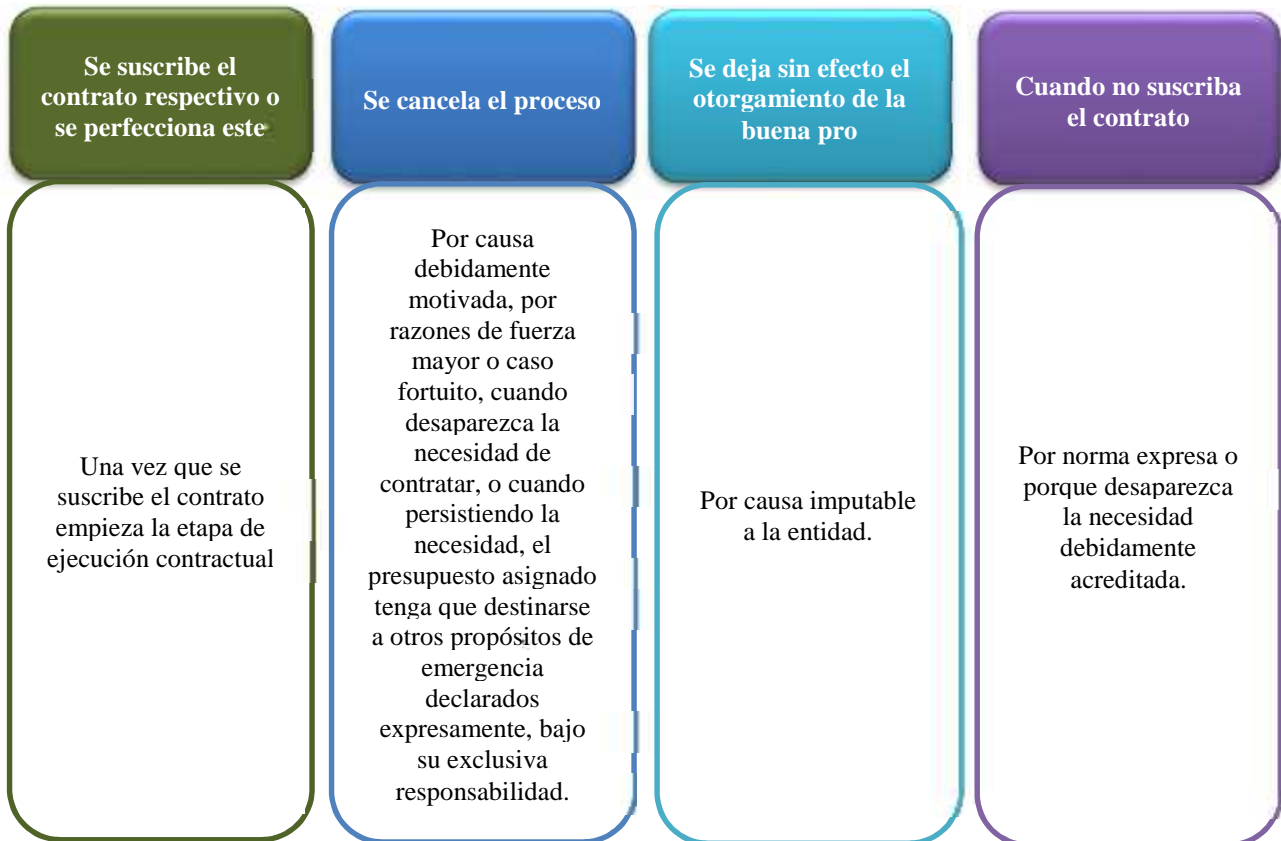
Se suscribe el contrato respectivo o se perfecciona este

Una vez que se suscribe el contrato empieza la etapa de ejecución contractual

Se cancela el proceso

Por causa debidamente motivada, por razones de fuerza mayor o caso fortuito, cuando desaparezca la necesidad de contratar, o cuando persistiendo la necesidad, el presupuesto asignado tenga que destinarse a otros propósitos de emergencia declarados expresamente, bajo su exclusiva responsabilidad.

Se deja sin efecto el otorgamiento de la buena pro

Por causa imputable a la entidad.

Cuando no suscriba el contrato

Por norma expresa o porque desaparezca la necesidad debidamente acreditada.